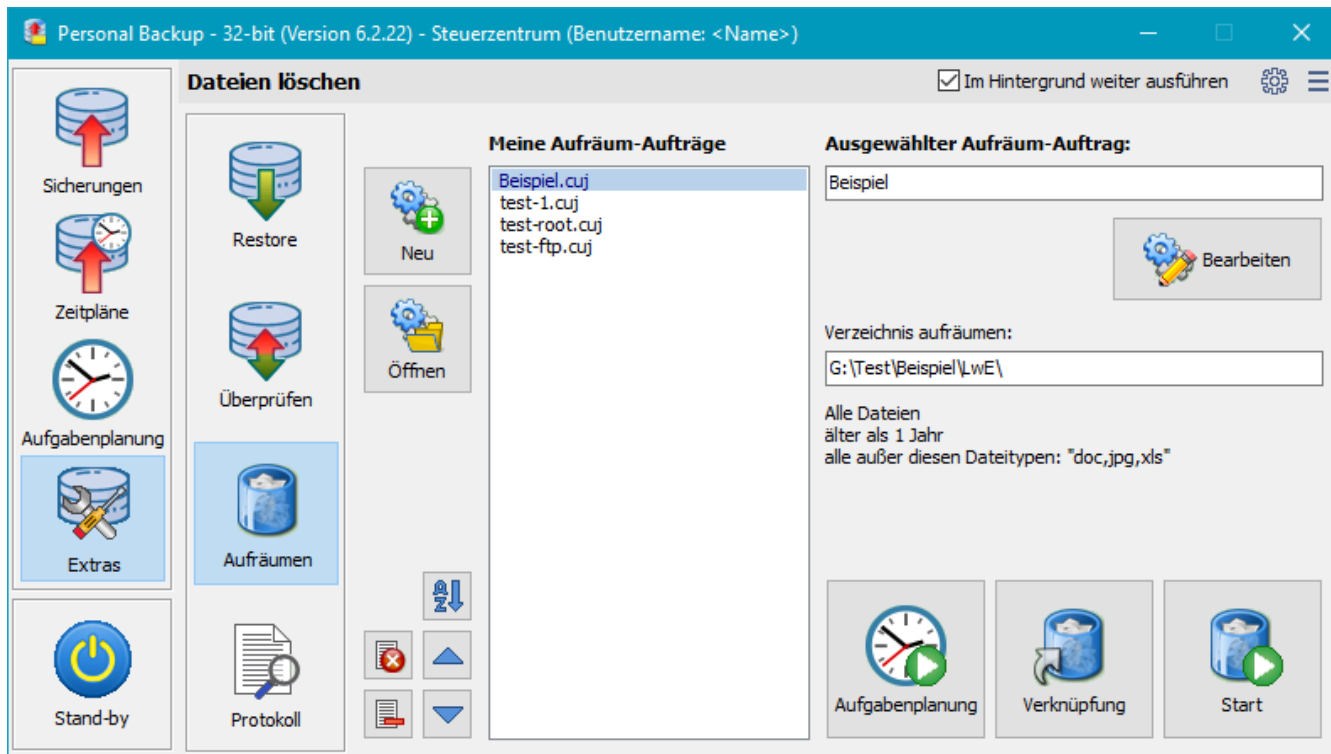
Personal Backup - 32-bit (Version 6.2.22) - Steuerzentrum (Benutzername: <Name>)

Dateien löschen

Im Hintergrund weiter ausführen

Sicherungen

Zeitpläne

Aufgabenplanung

Extras

Stand-by

Restore

Überprüfen

Aufräumen

Protokoll

Neu

Öffnen

Meine Aufräum-Aufträge

Beispiel.cuj
test-1.cuj
test-root.cuj
test-ftp.cuj

Ausgewählter Aufräum-Auftrag:

Beispiel

Bearbeiten

Verzeichnis aufräumen:

G:\Test\Beispiel\LwE\

Alle Dateien
älter als 1 Jahr
alle außer diesen Dateitypen: "doc,jpg,xls"

Aufgabenplanung

Verknüpfung

Start